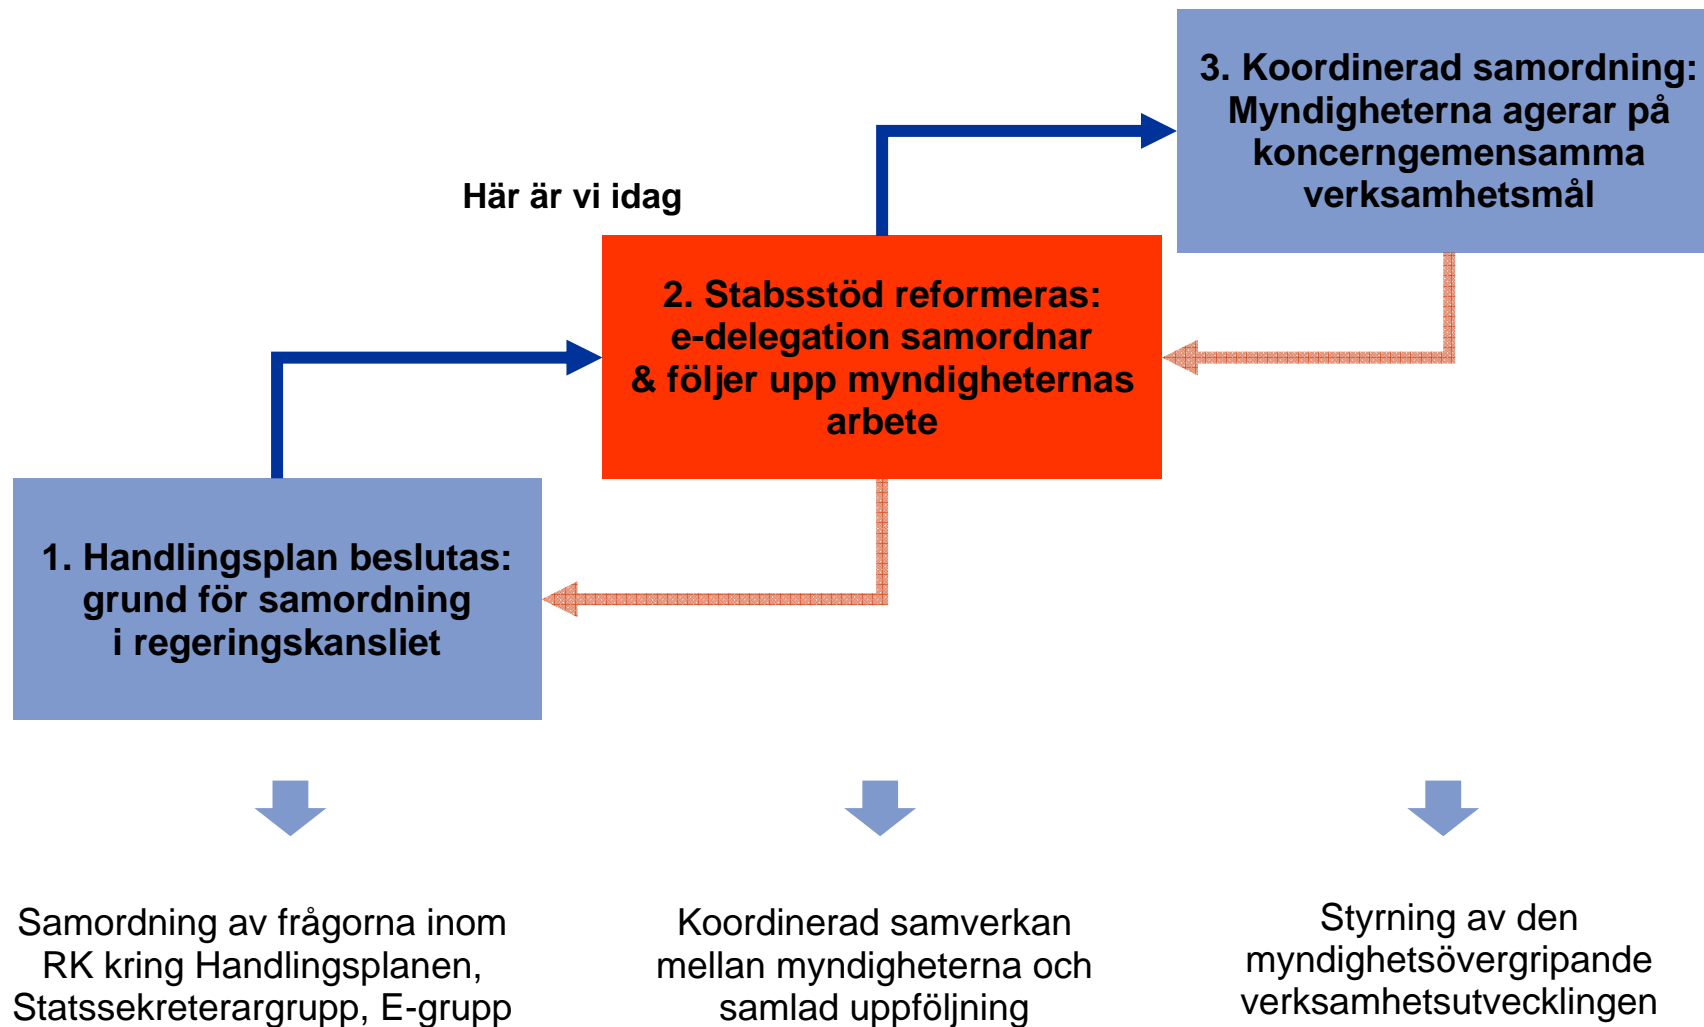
3. Koordinerad samordning: Myndigheterna agerar på koncerngemensamma verksamhetsmål

Här är vi idag

2. Stabsstöd reformeras: e-delegation samordnar & följer upp myndigheternas arbete

1. Handlingsplan beslutas: grund för samordning i regeringskansliet

Samordning av frågorna inom RK kring Handlingsplanen, Statssekreterargrupp, E-grupp

Koordinerad samverkan mellan myndigheterna och samlad uppföljning

Styrning av den myndighetsövergripande verksamhetsutvecklingen